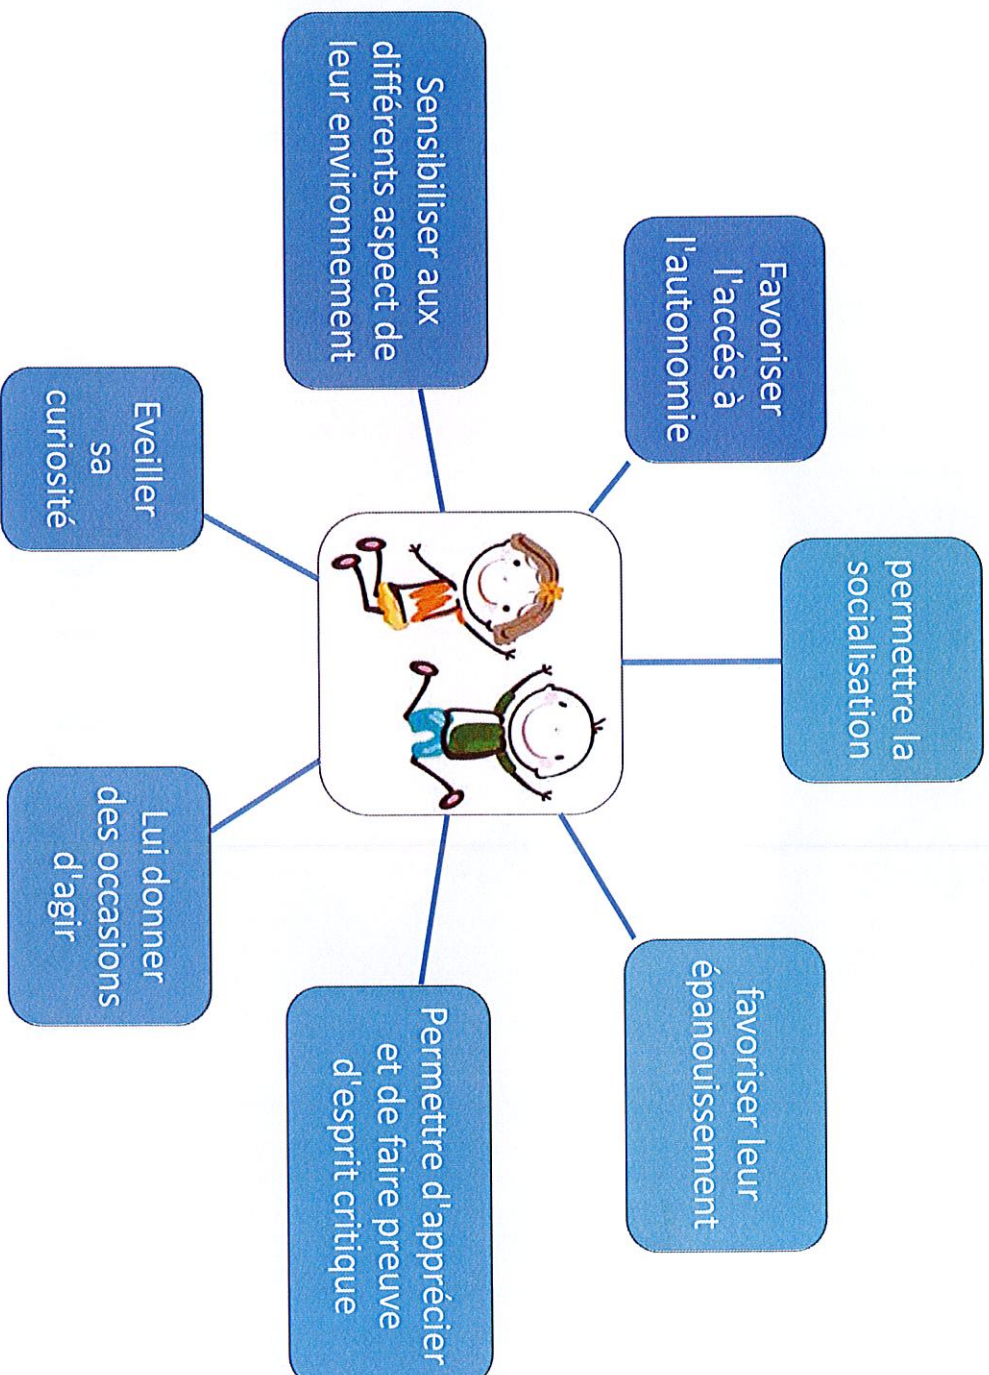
Sensibiliser aux différents aspect de leur environnement

Favoriser l'accés à l'autonomie

Eveiller sa curiosité

permettre la socialisation

Lui donner des occasions d'agir

favoriser leur épanouissement

Permettre d'apprécier et de faire preuve d'esprit critique